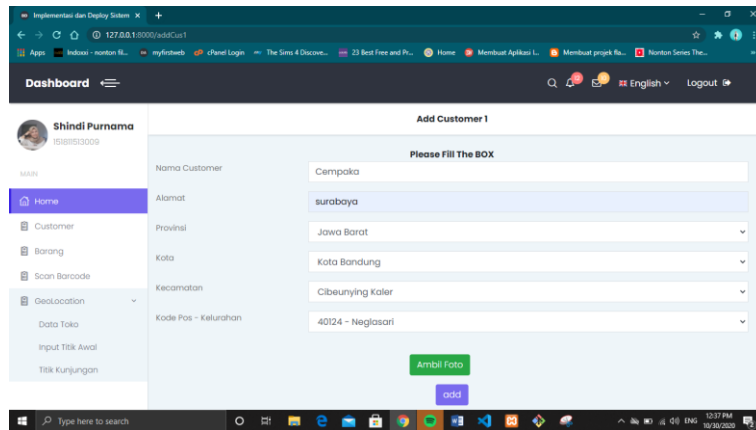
Implementasi dan Deploy Sistem ×
127.0.0.1:8000/addCus1
Apps Indoxxi - nonton fil... myfirstweb cPanel Login The Sims 4 Discove... 23 Best Free and Pr... Home Membuat Aplikasi L... Membuat projek fla... Nonton Series The...

Dashboard
English Logout

Shindi Purnama
151811513009

MAIN
Home
Customer
Barang
Scan Barcode
GeoLocation
Data Toko
Input Titik Awal
Titik Kunjungan

Add Customer 1

Please Fill The BOX

| | |
|---|---|
| Nama Customer | Cempaka |
| Alamat | surabaya |
| Provinsi | Jawa Barat |
| Kota | Kota Bandung |
| Kecamatan | Cibeunying Kaler |
| Kode Pos - Kelurahan | 40124 - Neglasari |

Ambil Foto
add

Type here to search
ENG 12:37 PM 10/30/2020